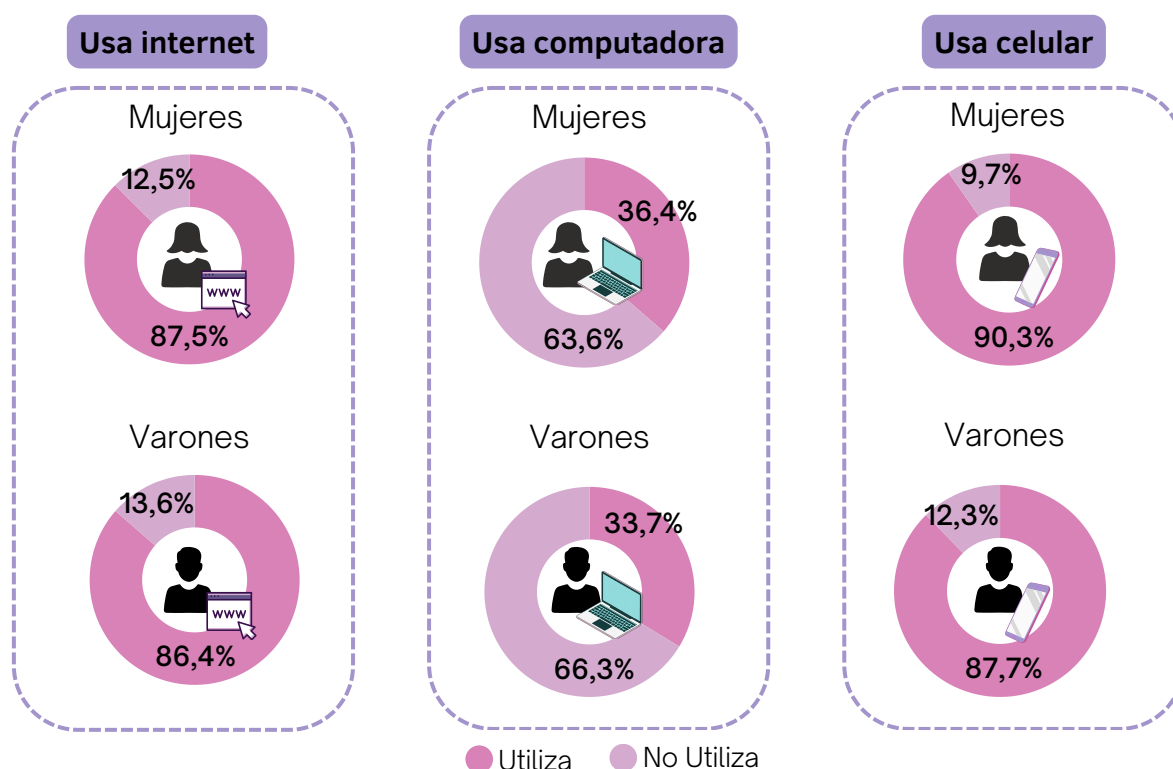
Usa internet

Mujeres

12,5%

www

87,5%

Varones

13,6%

www

86,4%

Usa computadora

Mujeres

36,4%

63,6%

Varones

33,7%

66,3%

Usa celular

Mujeres

9,7%

90,3%

Varones

12,3%

87,7%

Utiliza No Utiliza